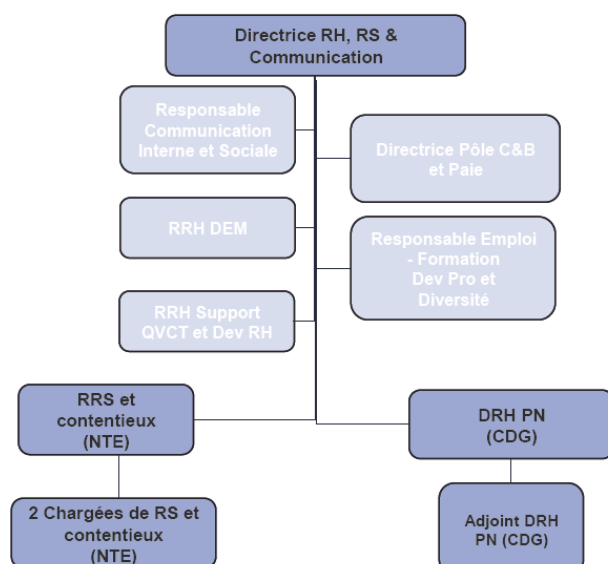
Directrice RH, RS & Communication

Responsable Communication Interne et Sociale

Directrice Pôle C&B et Paie

RRH DEM

Responsable Emploi - Formation Dev Pro et Diversité

RRH Support QVCT et Dev RH

RRS et contentieux (NTE)

DRH PN (CDG)

2 Chargées de RS et contentieux (NTE)

Adjoint DRH PN (CDG)